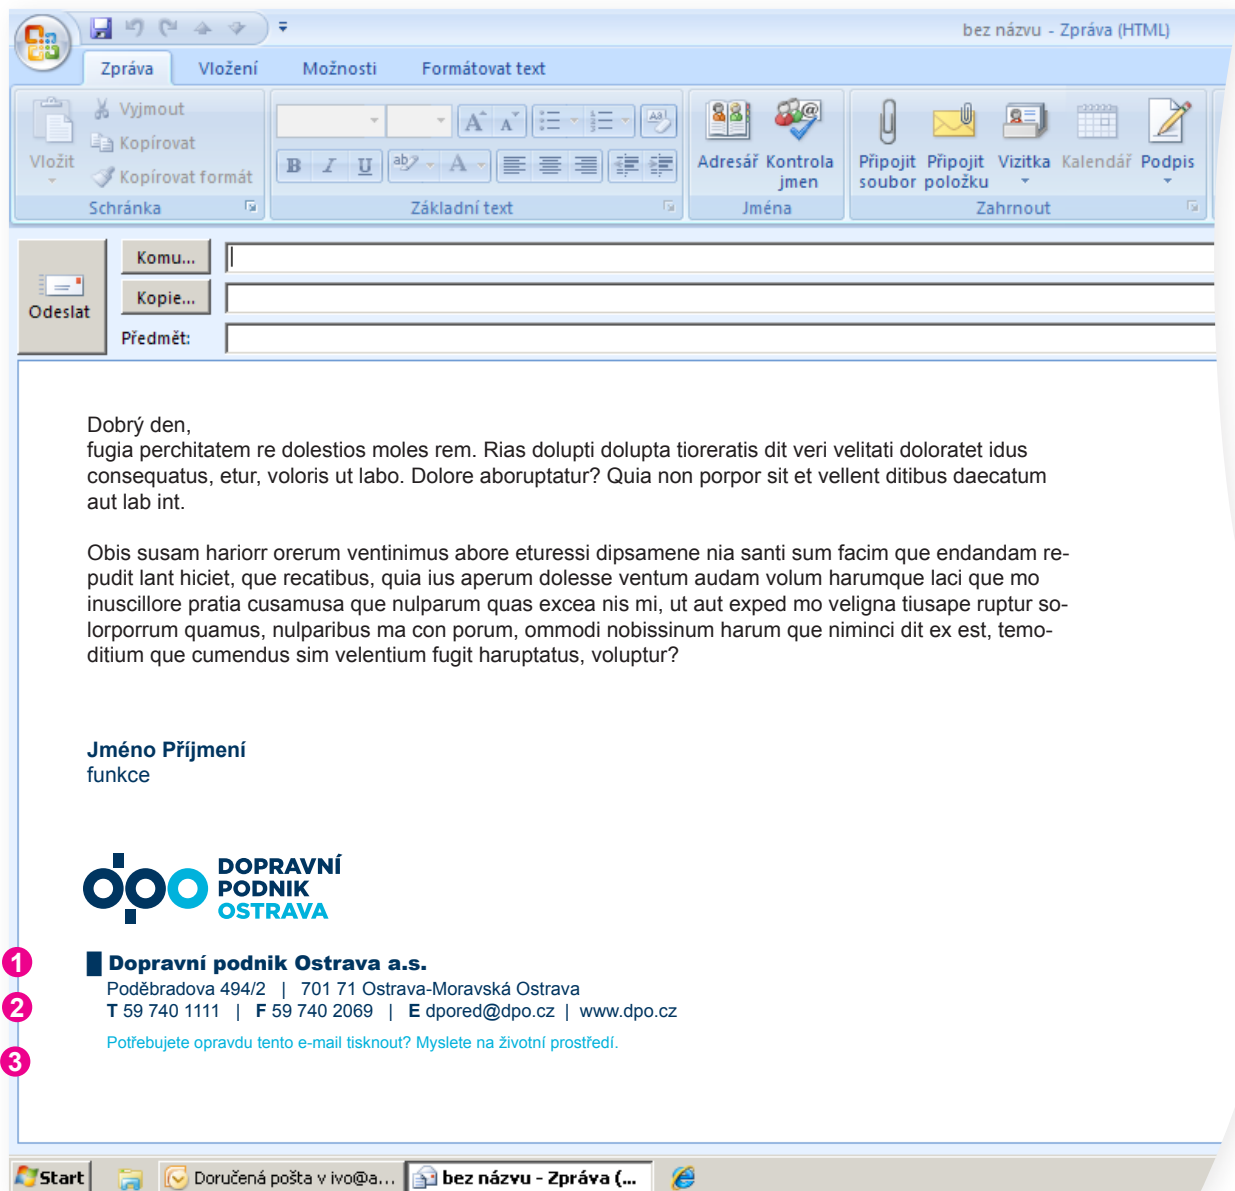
bez názvu - Zpráva (HTML)

Zpráva Vložení Možnosti Formátovat text

Vložit
Vyjmout
Kopírovat
Kopírovat formát
Schránka

B I U
Základní text

Adresář Kontrola jmen
Jména

Připojit soubor Připojit položku Vizitka Kalendář Podpis
Zahrnout

Odeslat
Komu...
Kopie...
Předmět:

Dobrý den,
fugia perchitatem re dolestios moles rem. Rias dolupti dolupta tioreratis dit veri velitati doloratet idus consequatus, etur, voloris ut labo. Dolore aboruptatur? Quia non porpor sit et vellent ditibus daecatum aut lab int.

Obis susam hariorr orerum ventinimus abore eturessi dipsamene nia santi sum facim que endandam repudit lant hiciet, que recatibus, quia ius aperum dolesse ventum audam volum harumque laci que mo inuscillore pratia cusamusa que nulparum quas excea nis mi, ut aut exped mo veligna tiusape ruptur solorporrum quamus, nulparibus ma con porum, ommodi nobissinum harum que niminci dit ex est, temoditium que cumendus sim velentium fugit haruptatus, voluptur?

Jméno Příjmení
funkce

DOPRAVNÍ
PODNIK
OSTRAVA

1
Dopravní podnik Ostrava a.s.
Poděbradova 494/2 | 701 71 Ostrava-Moravská Ostrava
2
T 59 740 1111 | F 59 740 2069 | E dpored@dpo.cz | www.dpo.cz
Potřebujete opravdu tento e-mail tisknout? Myslete na životní prostředí.
3

Start Doručená pošta v ivo@a... bez názvu - Zpráva (...